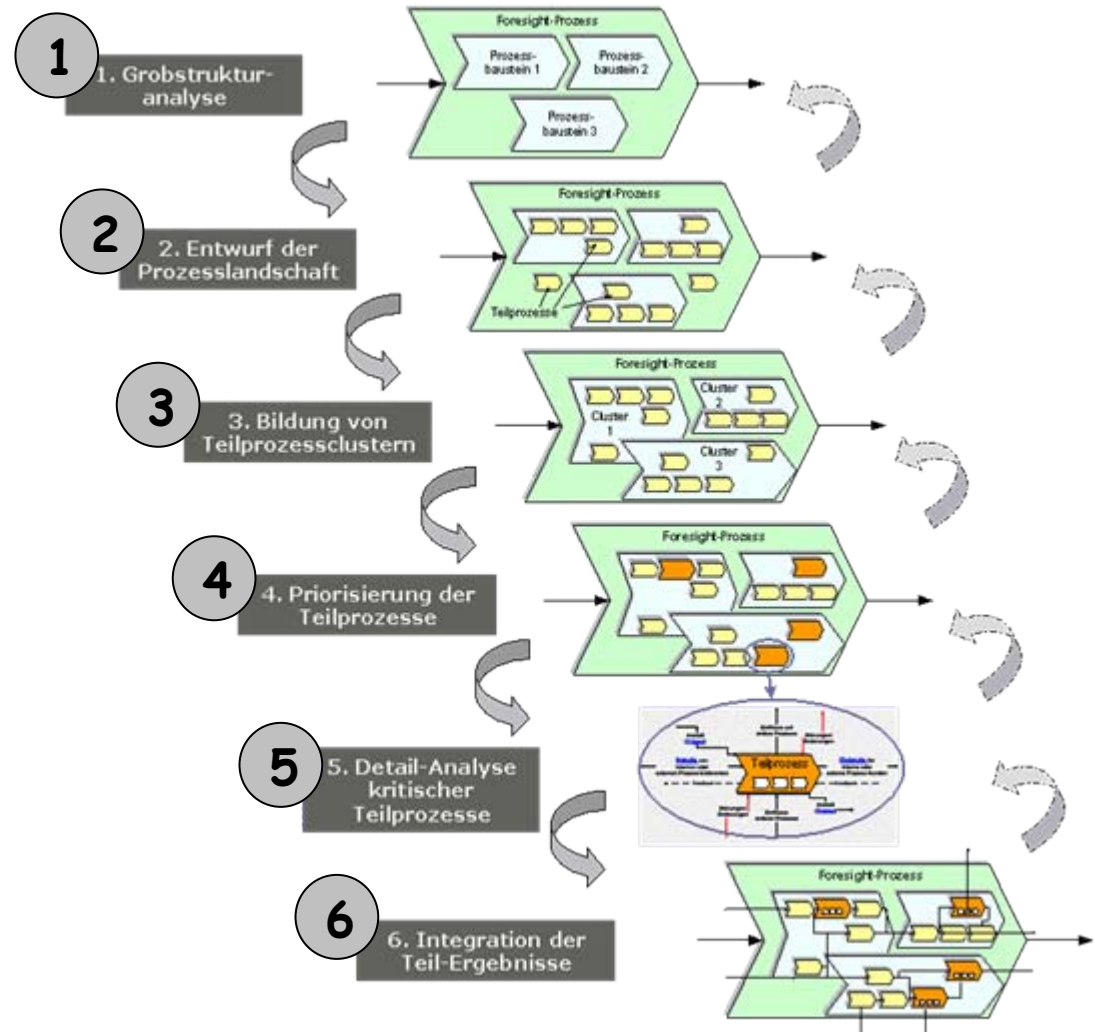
1

1. Grobstrukturanalyse

Foresight-Prozess

Prozessbaustein 1

Prozessbaustein 2

Prozessbaustein 3

2

2. Entwurf der Prozesslandschaft

Foresight-Prozess

Teilprozesse

3

3. Bildung von Teilprozessclustern

Foresight-Prozess

Cluster 1

Cluster 2

Cluster 3

4

4. Priorisierung der Teilprozesse

Foresight-Prozess

5

5. Detail-Analyse kritischer Teilprozesse

Teilprozess

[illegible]

6

6. Integration der Teil-Ergebnisse

Foresight-Prozess